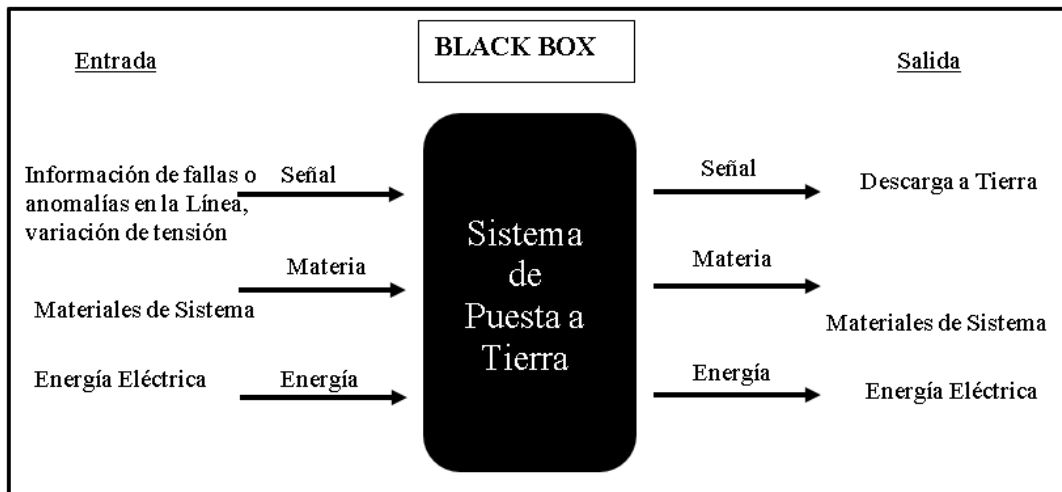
Entrada

BLACK BOX

Salida

Información de fallas o anomalías en la Línea, variación de tensión

Señal

Materia

Materiales de Sistema

Energía Eléctrica

Energía

Sistema de Puesta a Tierra

Señal

Descarga a Tierra

Materia

Materiales de Sistema

Energía

Energía Eléctrica